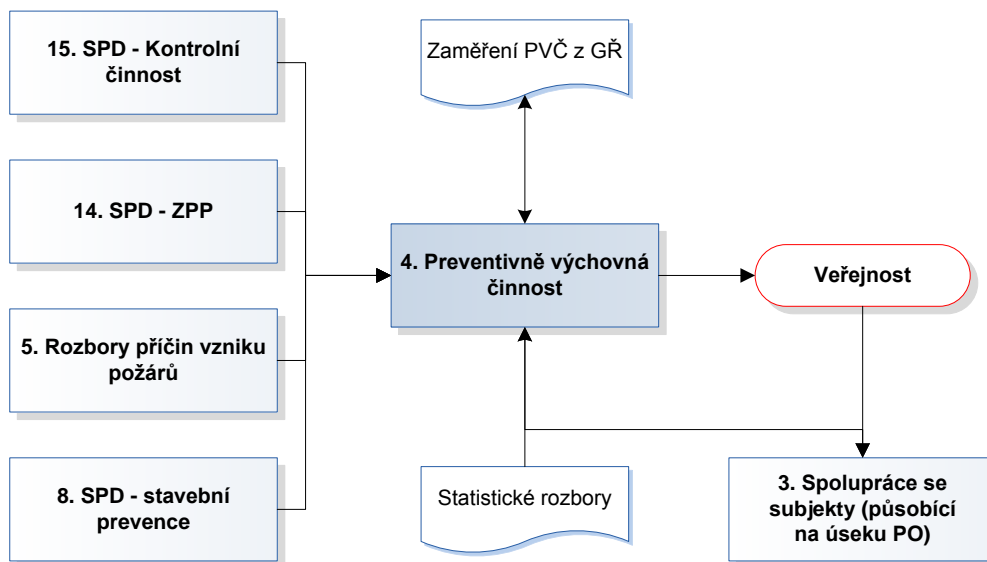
15. SPD - Kontrolní činnost

14. SPD - ZPP

5. Rozbory příčin vzniku požárů

8. SPD - stavební prevence

Zaměření PVČ z GŘ

4. Preventivně výchovná činnost

Statistické rozbory

Veřejnost

3. Spolupráce se subjekty (působící na úseku PO)